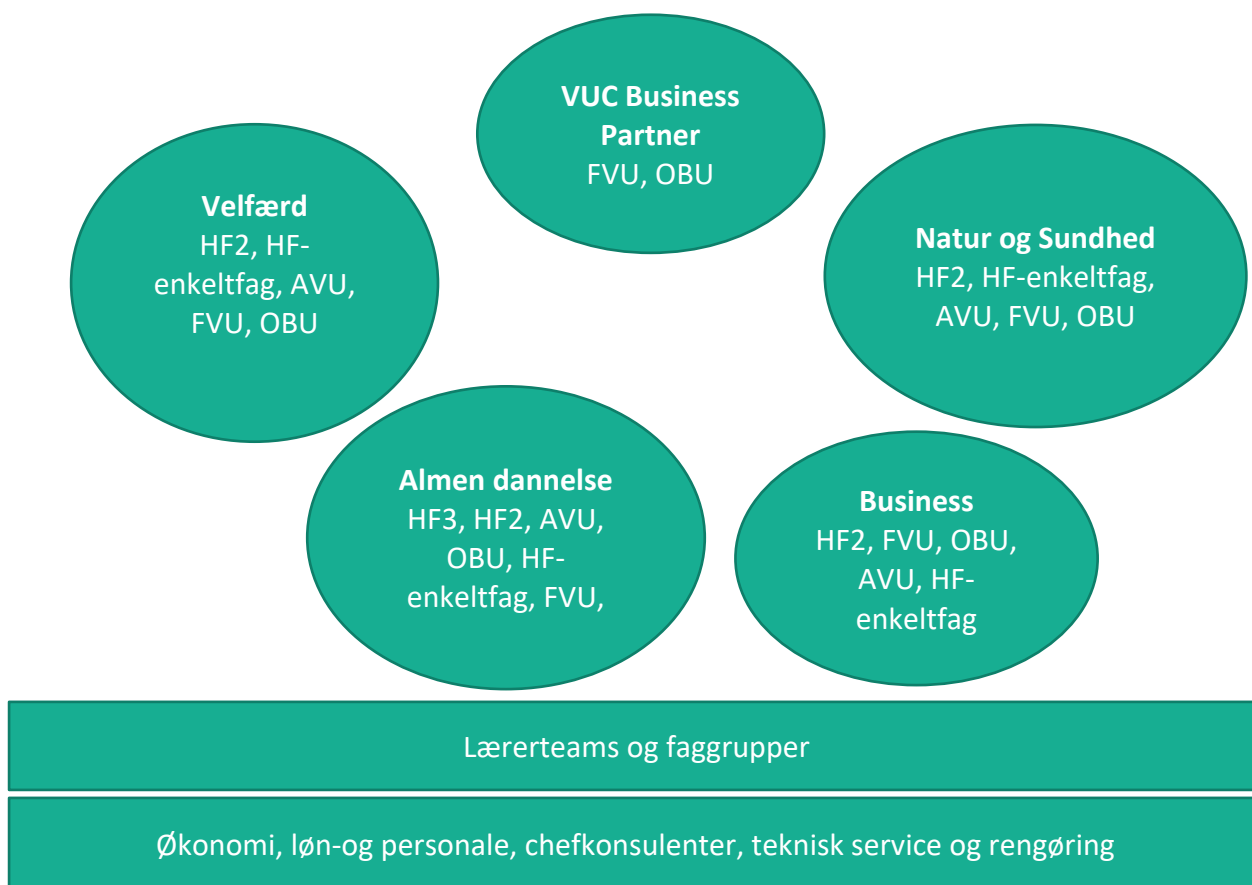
VUC Business Partner
FVU, OBU

Velfærd
HF2, HF-enkeltfag, AVU, FVU, OBU

Natur og Sundhed
HF2, HF-enkeltfag, AVU, FVU, OBU

Almen dannelse
HF3, HF2, AVU, OBU, HF-enkeltfag, FVU,

Business
HF2, FVU, OBU, AVU, HF-enkeltfag

Lærerteams og faggrupper

Økonomi, løn-og personale, chefkonsulenter, teknisk service og rengøring